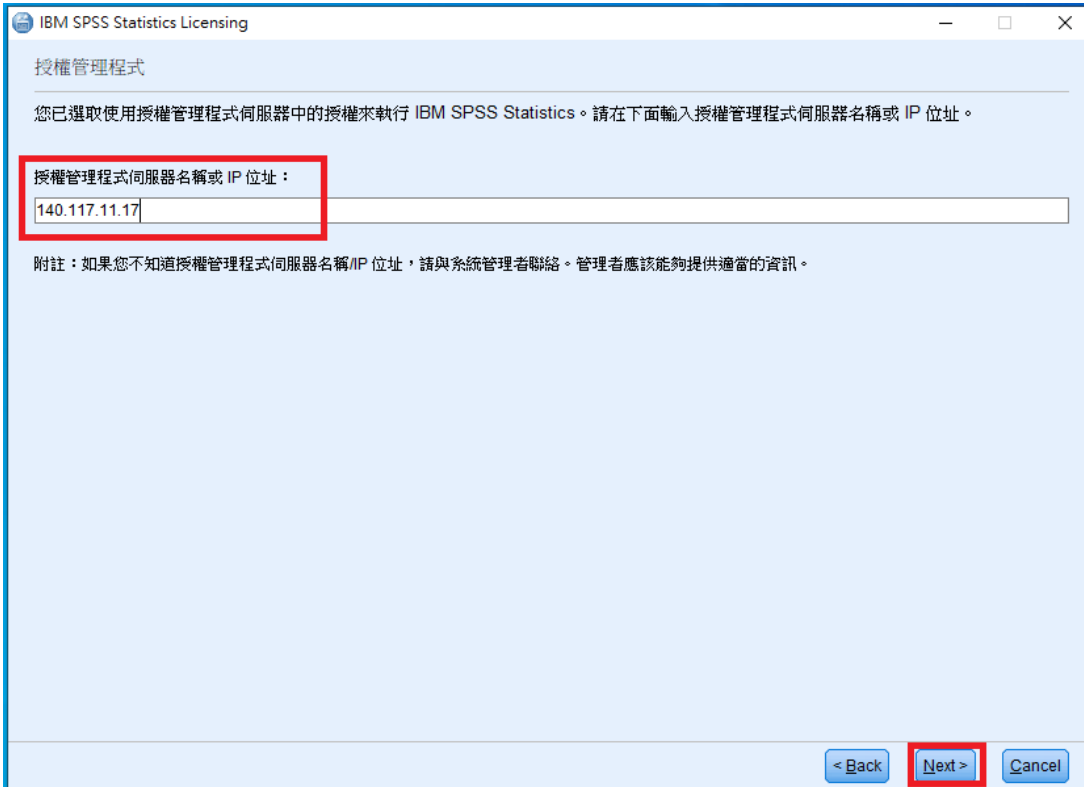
IBM SPSS Statistics Licensing

授權管理程式

您已選取使用授權管理程式伺服器中的授權來執行 IBM SPSS Statistics。請在下面輸入授權管理程式伺服器名稱或 IP 位址。

授權管理程式伺服器名稱或 IP 位址：

140.117.11.17

附註：如果您不知道授權管理程式伺服器名稱/IP 位址，請與系統管理者聯絡。管理者應該能夠提供適當的資訊。

< Back Next > Cancel